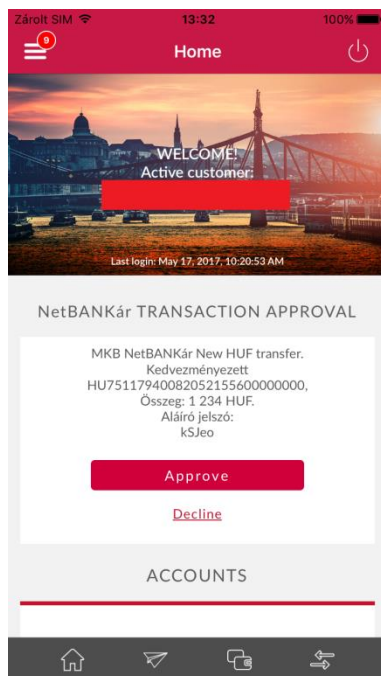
Zárolt SIM 13:32 100%

9

Home

WELCOME!
Active customer:

Last login: May 17, 2017, 10:20:53 AM

NetBANKár TRANSACTION APPROVAL

MKB NetBANKár New HUF transfer.
Kedvezményezett
HU75117940082052155600000000,
Összeg: 1 234 HUF.
Aláíró jelszó:
kSJeo

Approve

Decline

ACCOUNTS